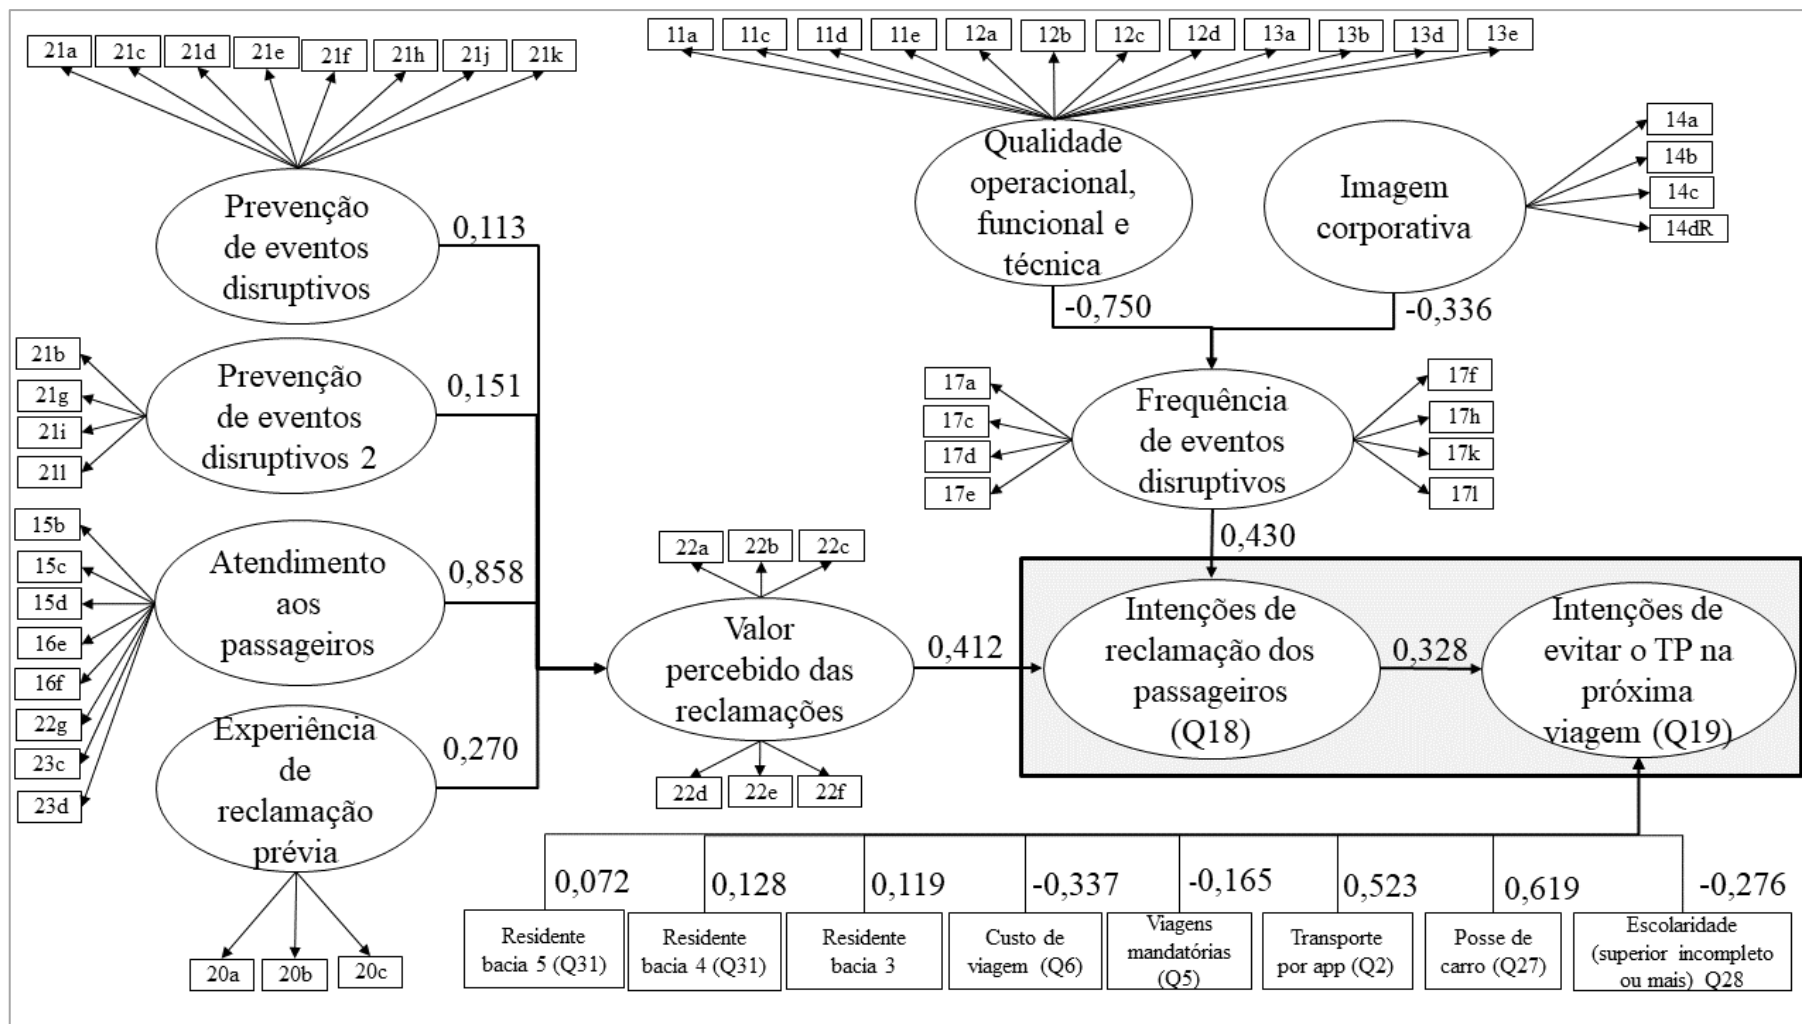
21a 21c 21d 21e 21f 21h 21j 21k

11a 11c 11d 11e 12a 12b 12c 12d 13a 13b 13d 13e

Prevenção de eventos disruptivos

0,113

Qualidade operacional, funcional e técnica

Imagem corporativa

14a
14b
14c
14dR

-0,750

-0,336

21b
21g
21i
21l

Prevenção de eventos disruptivos 2

0,151

17a
17c
17d
17e

Frequência de eventos disruptivos

17f
17h
17k
17l

15b
15c
15d
16e
16f
22g
23c
23d

Atendimento aos passageiros

0,858

22a 22b 22c

0,430

Valor percebido das reclamações

0,412

Intenções de reclamação dos passageiros (Q18)

0,328

Intenções de evitar o TP na próxima viagem (Q19)

Experiência de reclamação prévia

0,270

22d 22e 22f

20a 20b 20c

0,072
0,128
0,119
-0,337
-0,165
0,523
0,619
-0,276

Residente bacia 5 (Q31)

Residente bacia 4 (Q31)

Residente bacia 3

Custo de viagem (Q6)

Viagens mandatórias (Q5)

Transporte por app (Q2)

Posse de carro (Q27)

Escolaridade (superior incompleto ou mais) Q28